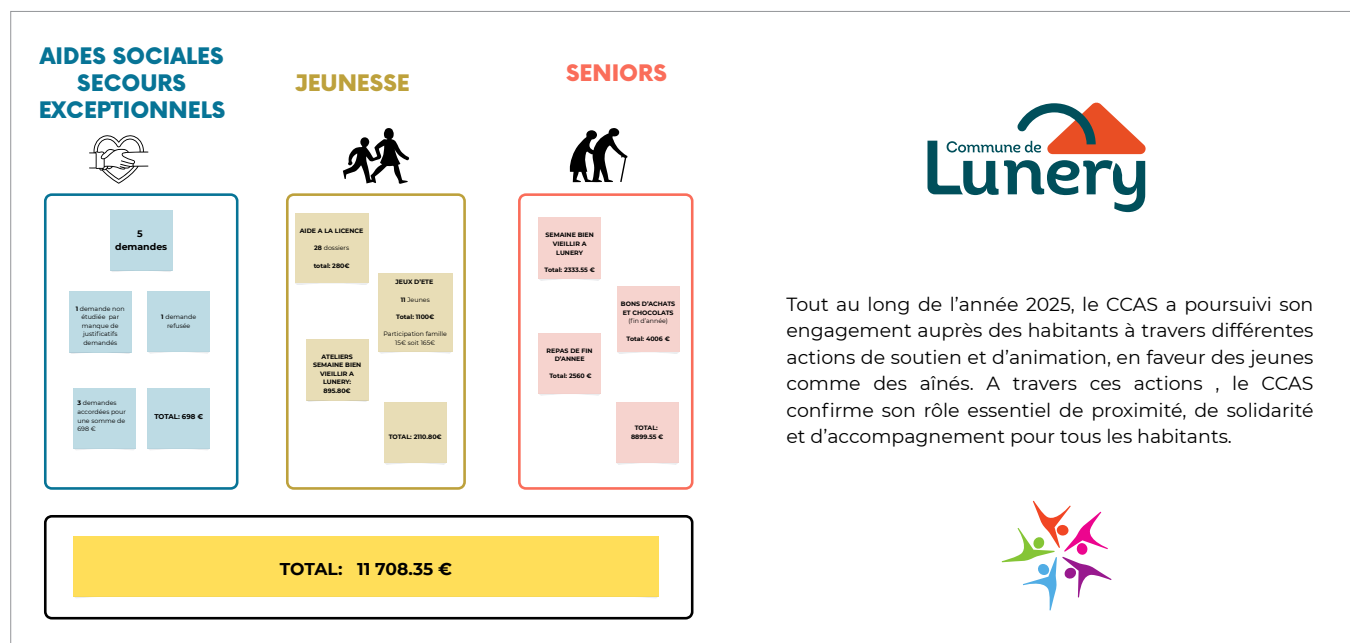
AIDES SOCIALES SECOURS EXCEPTIONNELS

5 demandes

1 demande non étudiée par manque de justificatifs demandés

1 demande refusée

3 demandes accordées pour une somme de 698 €

TOTAL: 698 €

JEUNESSE

AIDE A LA LICENCE
28 dossiers
total: 280€

JEUX D'ETE
11 Jeunes
Total: 1100€
Participation famille 15€ soit 165€

ATELIERS SEMAINE BIEN VIEILLIR A LUNERY: 895.80€

TOTAL: 2110.80€

SENIORS

SEMAINE BIEN VIEILLIR A LUNERY
Total: 2333.55 €

BONS D'ACHATS ET CHOCOLATS
(fin d'année)
Total: 4006 €

REPAS DE FIN D'ANNEE
Total: 2560 €

TOTAL: 8899.55 €

TOTAL: 11 708.35 €

Commune de Lunery

Tout au long de l'année 2025, le CCAS a poursuivi son engagement auprès des habitants à travers différentes actions de soutien et d'animation, en faveur des jeunes comme des aînés. A travers ces actions , le CCAS confirme son rôle essentiel de proximité, de solidarité et d'accompagnement pour tous les habitants.